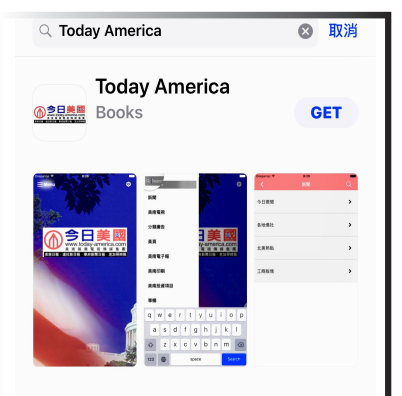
Today America
取消

今日美國

Today America
Books
GET

今日美國
www.today-america.com

新聞
美南電視
分類廣告
黃頁
美南電子報
美南印刷
美南投資項目
聯繫

q w e r t y u i o p
a s d f g h j k l
z x c v b n m
123
space
Search

今日要聞
各地僑社
企業動態
工商短訊